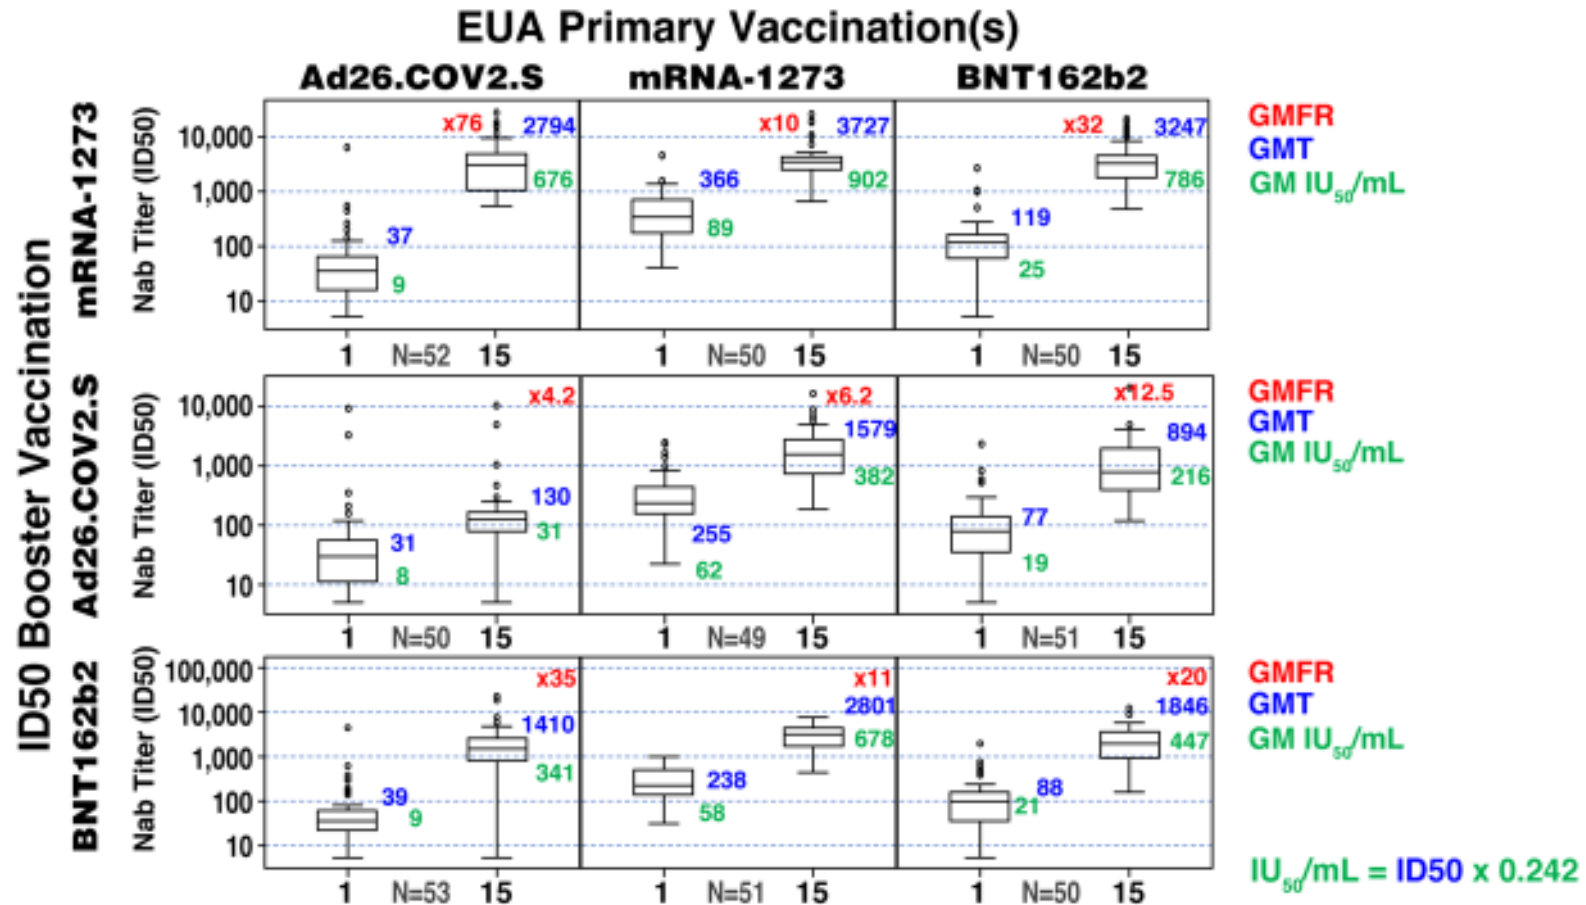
EUA Primary Vaccination(s)

Ad26.COV2.S mRNA-1273 BNT162b2

ID50 Booster Vaccination

mRNA-1273

Nab Titer (ID50)

10,000
1,000
100
10

x76 2794 676 37 9
1 N=52 15

x10 3727 902 366 89
1 N=50 15

x32 3247 786 119 25
1 N=50 15

GMFR
GMT
GM IU$_{50}$/mL

Ad26.COV2.S

Nab Titer (ID50)

10,000
1,000
100
10

x4.2 130 31 31 8
1 N=50 15

x6.2 1579 382 255 62
1 N=49 15

x12.5 894 216 77 19
1 N=51 15

GMFR
GMT
GM IU$_{50}$/mL

BNT162b2

Nab Titer (ID50)

100,000
10,000
1,000
100
10

x35 1410 341 39 9
1 N=53 15

x11 2801 678 238 58
1 N=51 15

x20 1846 447 88 21
1 N=50 15

GMFR
GMT
GM IU$_{50}$/mL

IU$_{50}$/mL = ID50 x 0.242